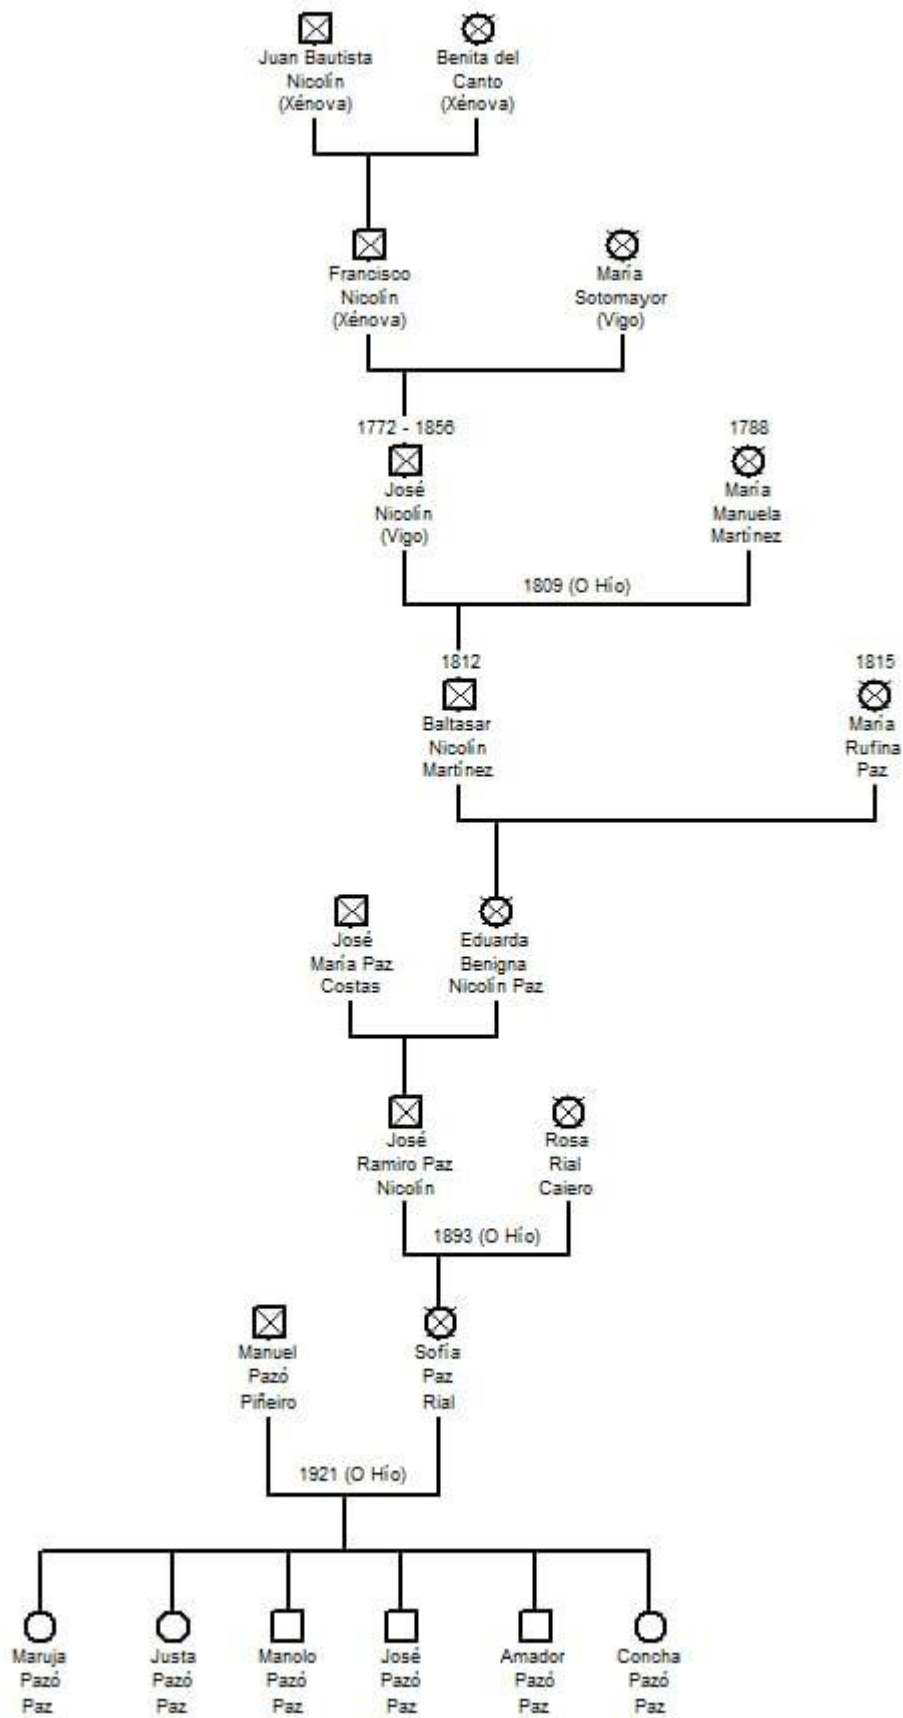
Juan Bautista Nicolín (Xénova)

Benita del Canto (Xénova)

Francisco Nicolín (Xénova)

María Sotomayor (Vigo)

1772 - 1856
José Nicolín (Vigo)

1788
María Manuela Martínez

1809 (O Hío)

1812
Baltasar Nicolín Martínez

1815
María Rufina Paz

José María Paz Costas

Eduarda Benigna Nicolín Paz

José Ramiro Paz Nicolín

Rosa Rial Caiero

1893 (O Hío)

Manuel Pazó Piñeiro

Sofía Paz Rial

1921 (O Hío)

Maruja Pazó Paz

Justa Pazó Paz

Manolo Pazó Paz

José Pazó Paz

Amador Pazó Paz

Concha Pazó Paz